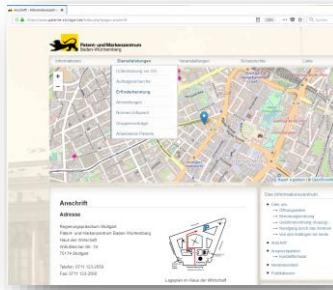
Anschrift - Informationszentrum

Patent- und Markenzentrum Baden-Württemberg

Informationen | Dienstleistungen | Veranstaltungen | Schutzrechte | Links

Einführung ins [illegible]
Auftragsrecherche
Erfinderberatung
Anmeldungen
Nummernzuweisung
Gruppenaufträge
Anfahrt zum Patent

Anschrift

Adresse

Regierungspräsidium Stuttgart
Patent- und Markenzentrum Baden-Württemberg
Haus der Wirtschaft
Willi-Bleicher-Str. 19
70174 Stuttgart

Telefon: 0711 123-2558
Fax: 0711 123-2560

Lageplan im Haus der Wirtschaft

Das Informationszentrum
Über uns
Öffnungszeiten
Recherchemöglichkeiten
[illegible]
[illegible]
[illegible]
Anschrift
Ansprechpartner
Kontaktformular
Newsletter
Publikationen